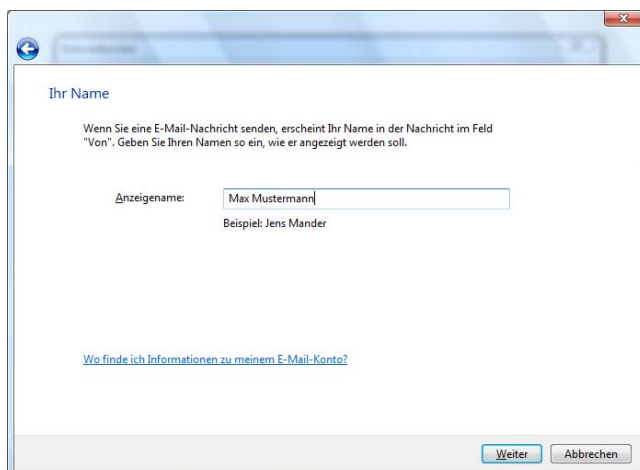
Ihr Name

Wenn Sie eine E-Mail-Nachricht senden, erscheint Ihr Name in der Nachricht im Feld "Von". Geben Sie Ihren Namen so ein, wie er angezeigt werden soll.

Anzeigename: Max Mustermann

Beispiel: Jens Mander

Wo finde ich Informationen zu meinem E-Mail-Konto?

Weiter Abbrechen